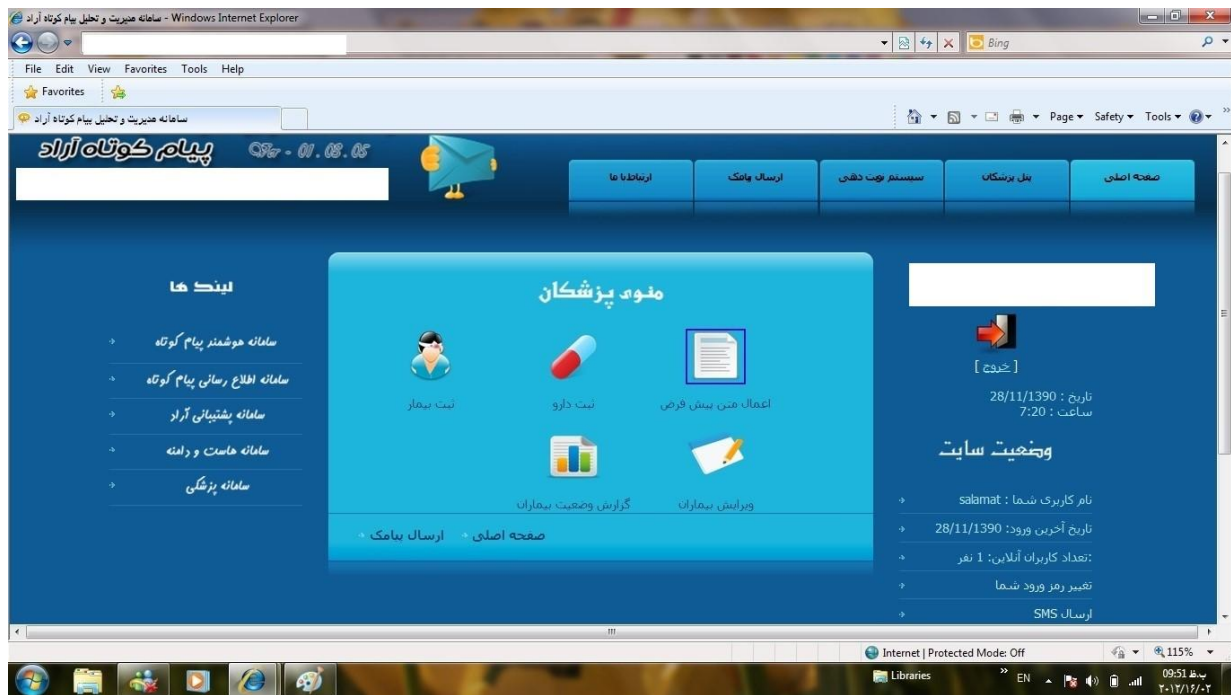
سامانه مدیریت و تحلیل پیام کوتاه آراد - Windows Internet Explorer

Bing

File Edit View Favorites Tools Help

Favorites

سامانه مدیریت و تحلیل پیام کوتاه آراد

Page ▾ Safety ▾ Tools ▾

پیام کوتاه آراد

صفحه اصلی | پنل پزشکان | سیستم نوبت دهی | ارسال پیامک | ارتباط با ما

لینک ها

سامانه هوشمند پیام کوتاه

سامانه اطلاع رسانی پیام کوتاه

سامانه پشتیبانی آراد

سامانه خاست و دامنه

سامانه پزشکی

منوی پزشکان

اعمال متن پیش فرض

ثبت دارو

ثبت بیمار

ویرایش بیماران

گزارش وضعیت بیماران

صفحه اصلی ارسال پیامک

[ خروج ]

تاریخ : 28/11/1390
ساعت : 7:20

وضعیت سایت

نام کاربری شما : salamat

تاریخ آخرین ورود: 28/11/1390

:تعداد کاربران آنلاین: 1 نفر

تغییر رمز ورود شما

ارسال SMS

Internet | Protected Mode: Off

115%

Libraries

EN

09:51 ب.ظ
۲۰۱۲/۱۶/۰۲